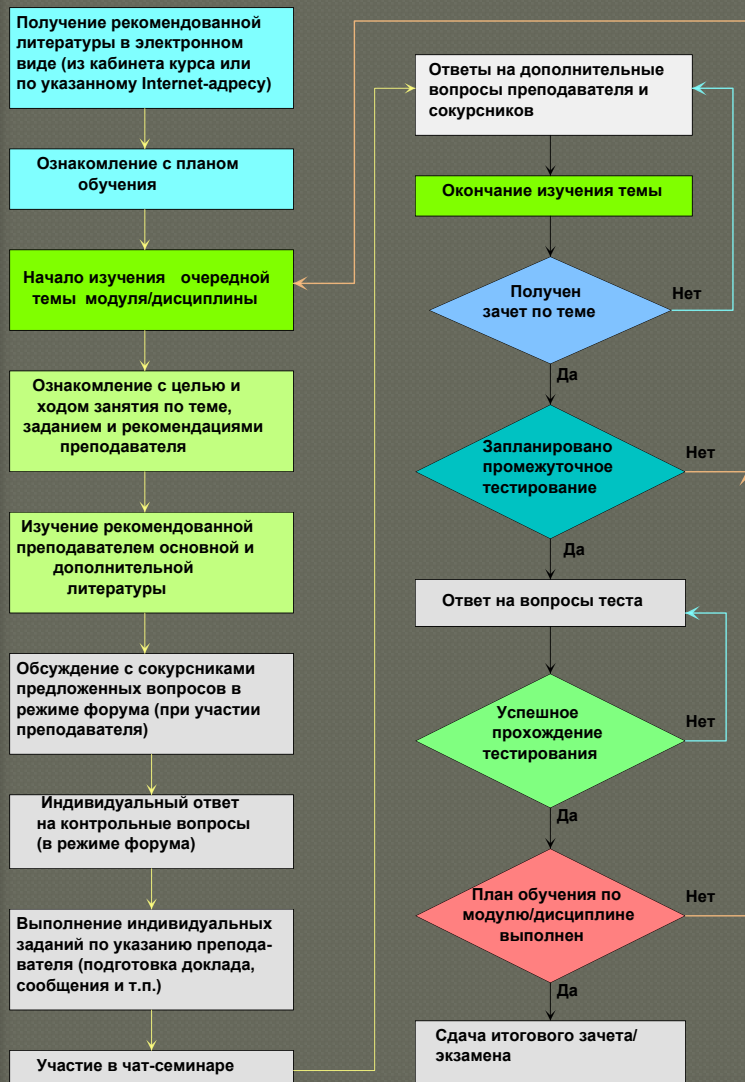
Получение рекомендованной литературы в электронном виде (из кабинета курса или по указанному Internet-адресу)

Ознакомление с планом обучения

Начало изучения очередной темы модуля/дисциплины

Ознакомление с целью и ходом занятия по теме, заданием и рекомендациями преподавателя

Изучение рекомендованной преподавателем основной и дополнительной литературы

Обсуждение с сокурсниками предложенных вопросов в режиме форума (при участии преподавателя)

Индивидуальный ответ на контрольные вопросы (в режиме форума)

Выполнение индивидуальных заданий по указанию преподавателя (подготовка доклада, сообщения и т.п.)

Участие в чат-семинаре

Ответы на дополнительные вопросы преподавателя и сокурсников

Окончание изучения темы

Получен зачет по теме

Нет

Да

Запланировано промежуточное тестирование

Нет

Да

Ответ на вопросы теста

Успешное прохождение тестирования

Нет

Да

План обучения по модулю/дисциплине выполнен

Нет

Да

Сдача итогового зачета/ экзамена